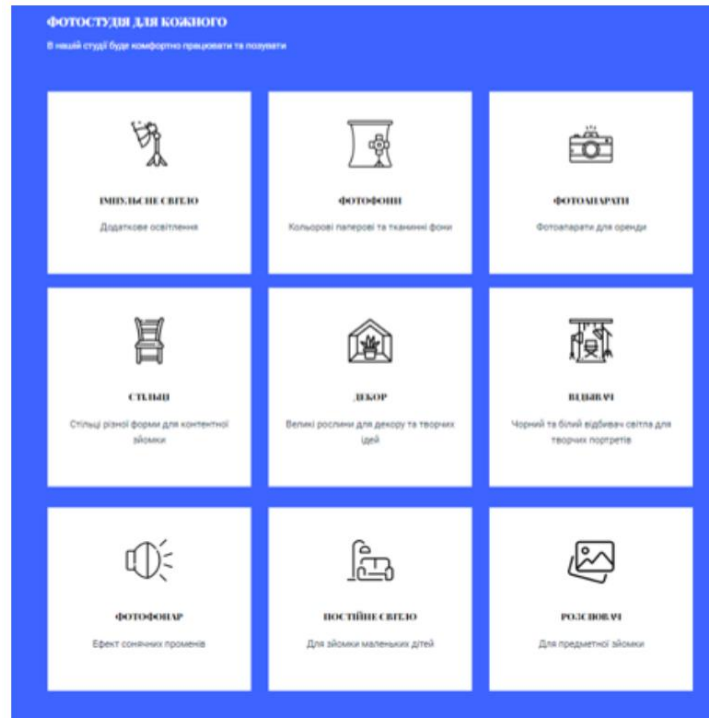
ФОТОСТУДІЯ ДЛЯ КОЖНОГО

В нашій студії буде комфортно працювати та позувати

ІМПУЛЬСНЕ СВІТЛО

Додаткове освітлення

ФОТОФОНИ

Кольорові паперові та тканинні фони

ФОТОАПАРАТИ

Фотоапарати для оренди

СТІЛЬЦІ

Стільці різної форми для контентної зйомки

ДЕКОР

Великі рослини для декору та творчих ідей

ВІДБИВАЧІ

Чорний та білий відбивач світла для творчих портретів

ФОТОФОНАР

Ефект сонячних променів

ПОСТІЙНЕ СВІТЛО

Для зйомки маленьких дітей

РОЗСІЮВАЧІ

Для предметної зйомки